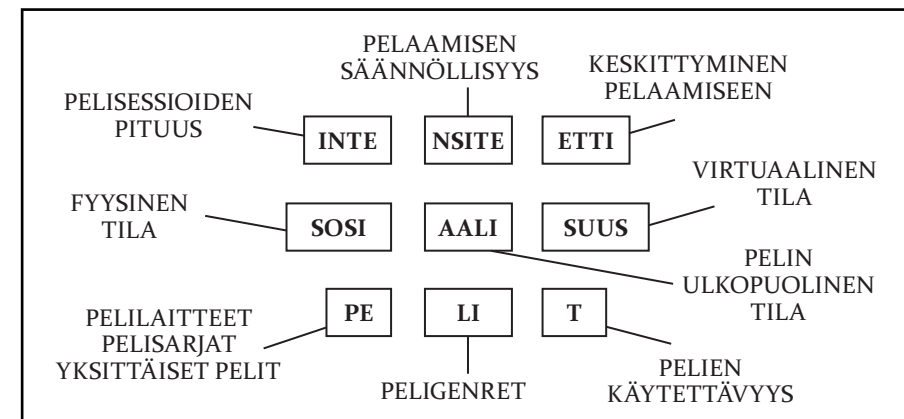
PELAAMISEN SÄÄNNÖLLISYYS

KESKITTYMINEN PELAAMISEEN

PELISESSIOIDEN PITUUS

INTE

NSITE

ETTI

VIRTUAALINEN TILA

FYYSINEN TILA

SOSI

AALI

SUUS

PELIN ULKOPUOLINEN TILA

PE

LI

T

PELILAITTEET PELISARJAT YKSITTÄISET PELIT

PELIGENRET

PELIEN KÄYTETTÄVYYS